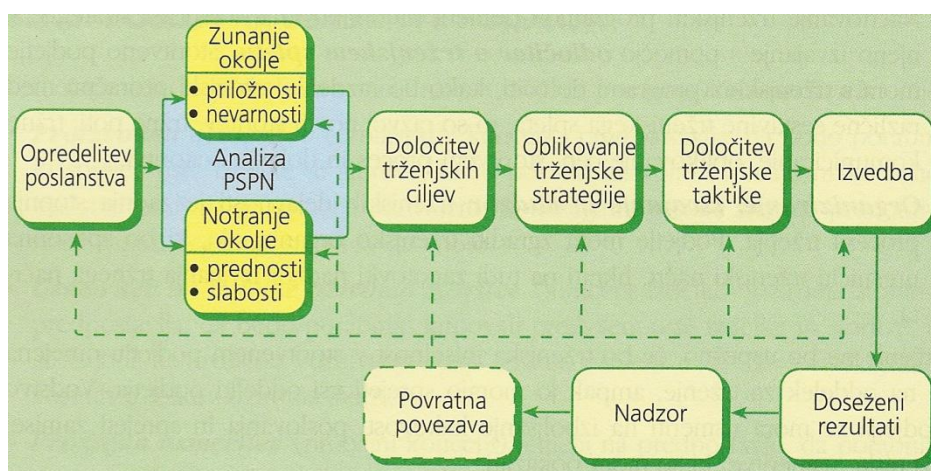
Opredelitev poslanstva

Zunanje okolje
• priložnosti
• nevarnosti

Analiza PSPN

Notranje okolje
• prednosti
• slabosti

Določitev trženjskih ciljev

Oblikovanje trženjske strategije

Določitev trženjske taktike

Izvedba

Doseženi rezultati

Nadzor

Povratna povezava